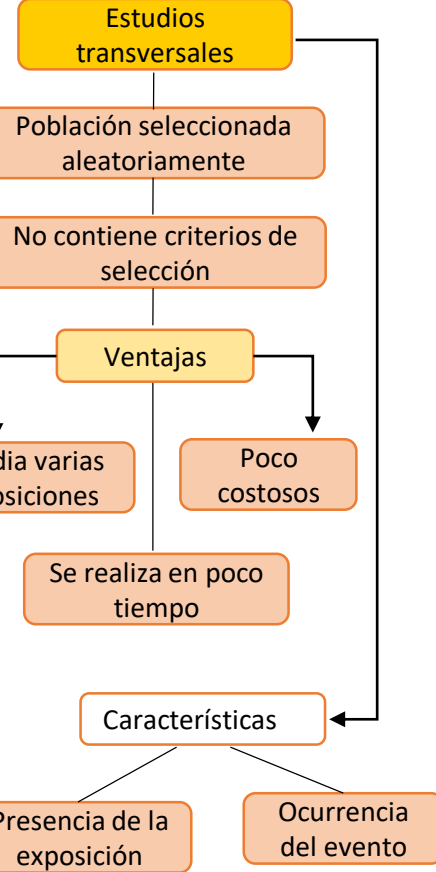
Estudios transversales

Población seleccionada aleatoriamente

No contiene criterios de selección

Ventajas

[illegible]dia varias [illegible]siciones

Poco costosos

Se realiza en poco tiempo

Características

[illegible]resencia de la exposición

Ocurrencia del evento